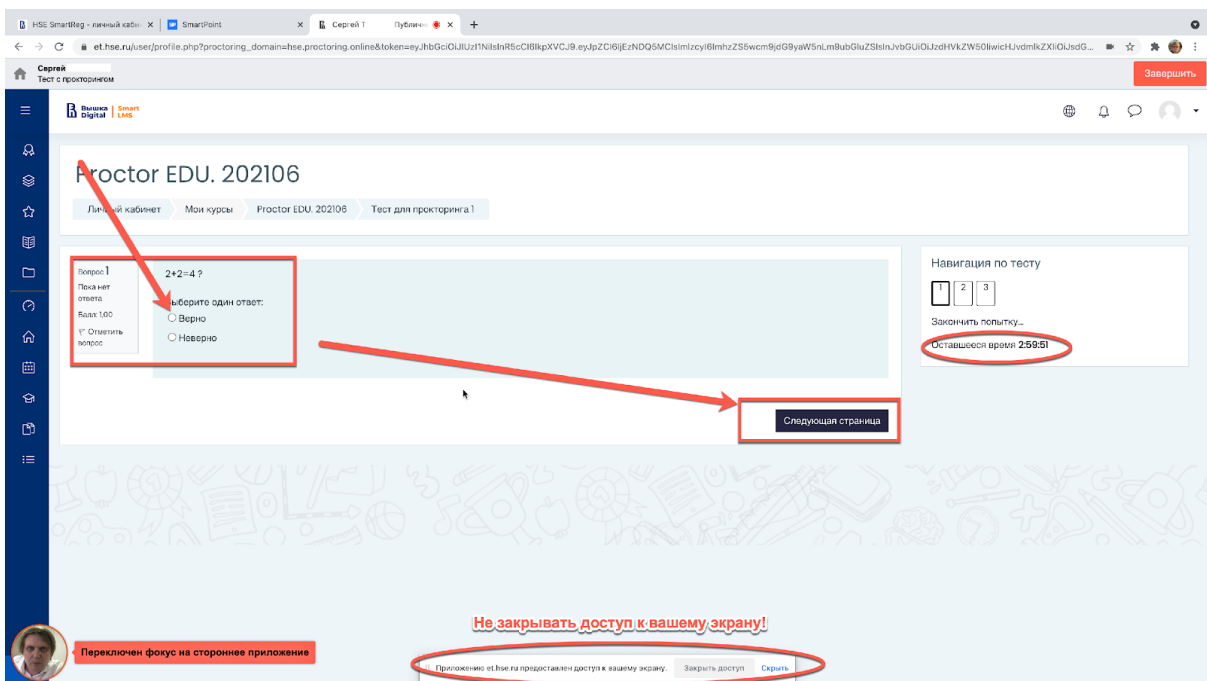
HSE SmartReg - личный кабин × | SmartPoint × | Сергей Т Публичн × | +

et.hse.ru/user/profile.php?proctoring_domain=hse.proctoring.online&token=eyJhbGciOiJIUzI1NiIsInR5cCI6IkpXVCJ9.eyJpZCI6IjEzNDQ5MCIsImlzcyI6ImhzZS5wcm9jdG9yaW5nLm9ubGluZSIsInJvbGUiOiJzdHVkZW50IiwicHJvdmlkZXIiOiJsdG...

Сергей
Тест с прокторингом

Завершить

Вышка Digital | Smart LMS

Proctor EDU. 202106

Личный кабинет | Мои курсы | Proctor EDU. 202106 | Тест для прокторинга 1

Вопрос 1
Пока нет ответа
Балл: 1,00
Отметить вопрос

2+2=4 ?

Выберите один ответ:
Верно
Неверно

Следующая страница

Навигация по тесту

1 2 3

Закончить попытку...

Оставшееся время 2:59:51

Не закрывать доступ к вашему экрану!

Переключен фокус на стороннее приложение

Приложение et.hse.ru предоставлен доступ к вашему экрану. Закрыть доступ Скрыть